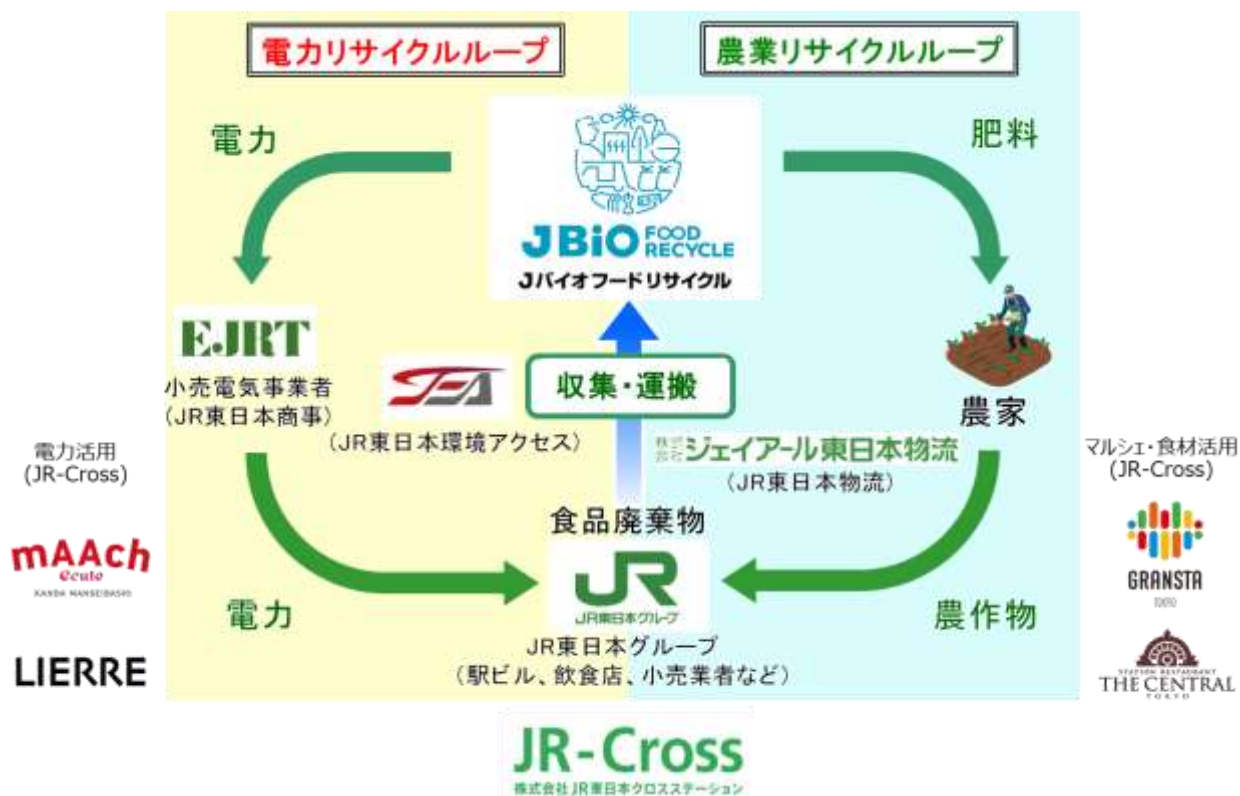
電力リサイクルループ

農業リサイクルループ

電力

肥料

JBiO FOOD RECYCLE
Jバイオフードリサイクル

EJRT
小売電気事業者
(JR東日本商事)

収集・運搬

(JR東日本環境アクセス)

農家

電力活用
(JR-Cross)

株式会社ジェイアール東日本物流
(JR東日本物流)

マルシェ・食材活用
(JR-Cross)

食品廃棄物

mAAch ecute
KANDA MANSEIBASHI

JR
JR東日本グループ

GRANSTA
TOKYO

電力

農作物

JR東日本グループ
(駅ビル、飲食店、小売業者など)

LIERRE

STATION RESTAURANT
THE CENTRAL
TOKYO

JR-Cross
株式会社JR東日本クロスステーション